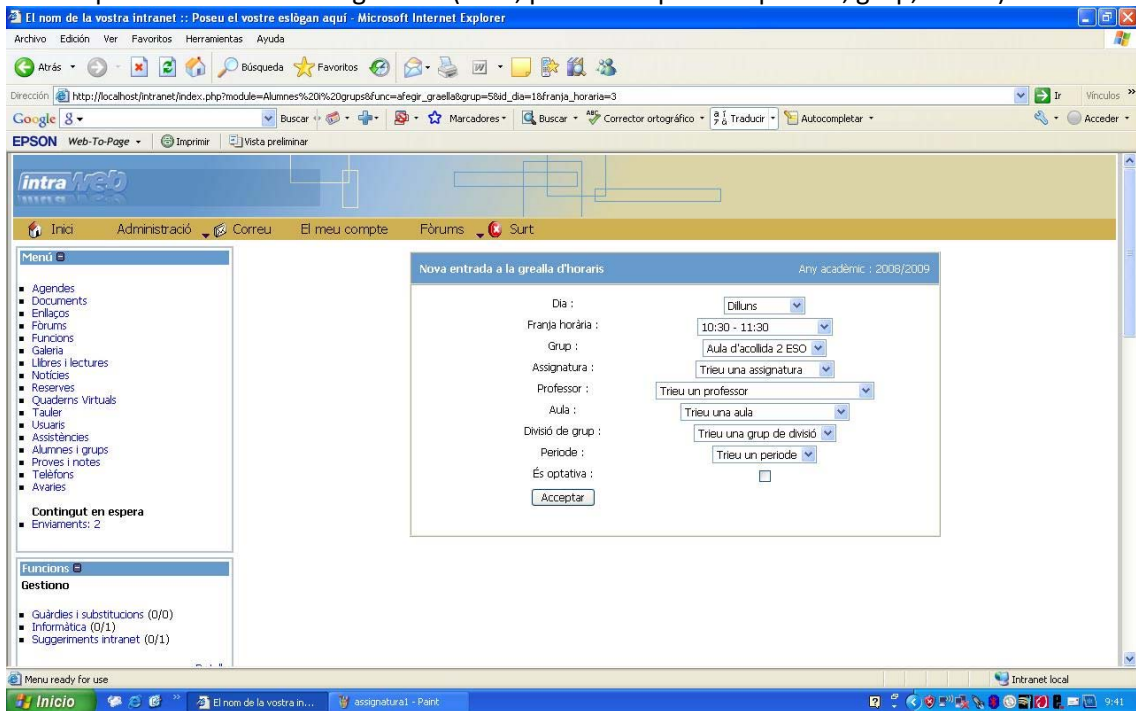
El nom de la vostra intranet :: Poseu el vostre eslògan aquí - Microsoft Internet Explorer

Archivo Edición Ver Favoritos Herramientas Ayuda

Atrás Búsqueda Favoritos

Dirección http://localhost/intranet/index.php?module=Alumnes%20i%20grups&func=afegir_graella&grup=5&id_dia=1&franja_horaria=3 Ir Vínculos

Google Buscar Marcadores Buscar Corrector ortográfico Traducir Autocompletar Acceder

EPSON Web-To-Page Imprimir Vista preliminar

intra

Inici Administració Correu El meu compte Fòrums Surt

Menú

- Agendes
- Documents
- Enllaços
- Fòrums
- Funcions
- Galeria
- Llibres i lectures
- Notícies
- Reserves
- Quaderns Virtuals
- Tauler
- Usuaris
- Assistències
- Alumnes i grups
- Proves i notes
- Telèfons
- Avaries

Contingut en espera
- Enviaments: 2

Funcions
Gestiono

- Guàrdies i substitucions (0/0)
- Informàtica (0/1)
- Suggeriments intranet (0/1)

Nova entrada a la graella d'horaris Any acadèmic : 2008/2009

Dia : Dilluns
Franja horària : 10:30 - 11:30
Grup : Aula d'acollida 2 ESO
Assignatura : Trieu una assignatura
Professor : Trieu un professor
Aula : Trieu una aula
Divisió de grup : Trieu una grup de divisió
Periode : Trieu un periode
És optativa :
Acceptar

Menu ready for use Intranet local

Inicio El nom de la vostra in... assignatura1 - Paint 9:41